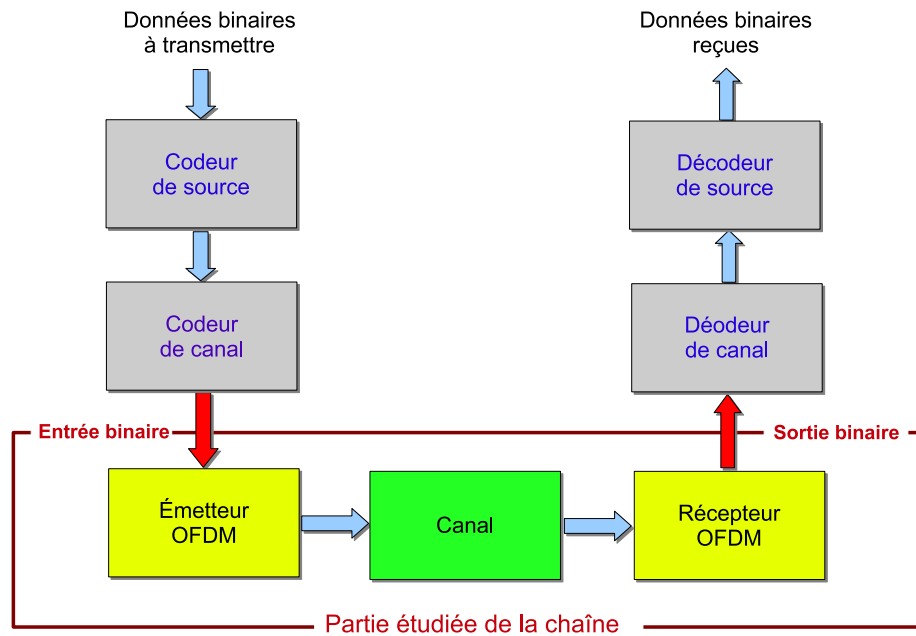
Données binaires à transmettre

Codeur de source

Codeur de canal

Entrée binaire

Émetteur OFDM

Canal

Récepteur OFDM

Sortie binaire

Déodeur de canal

Décodeur de source

Données binaires reçues

Partie étudiée de la chaîne